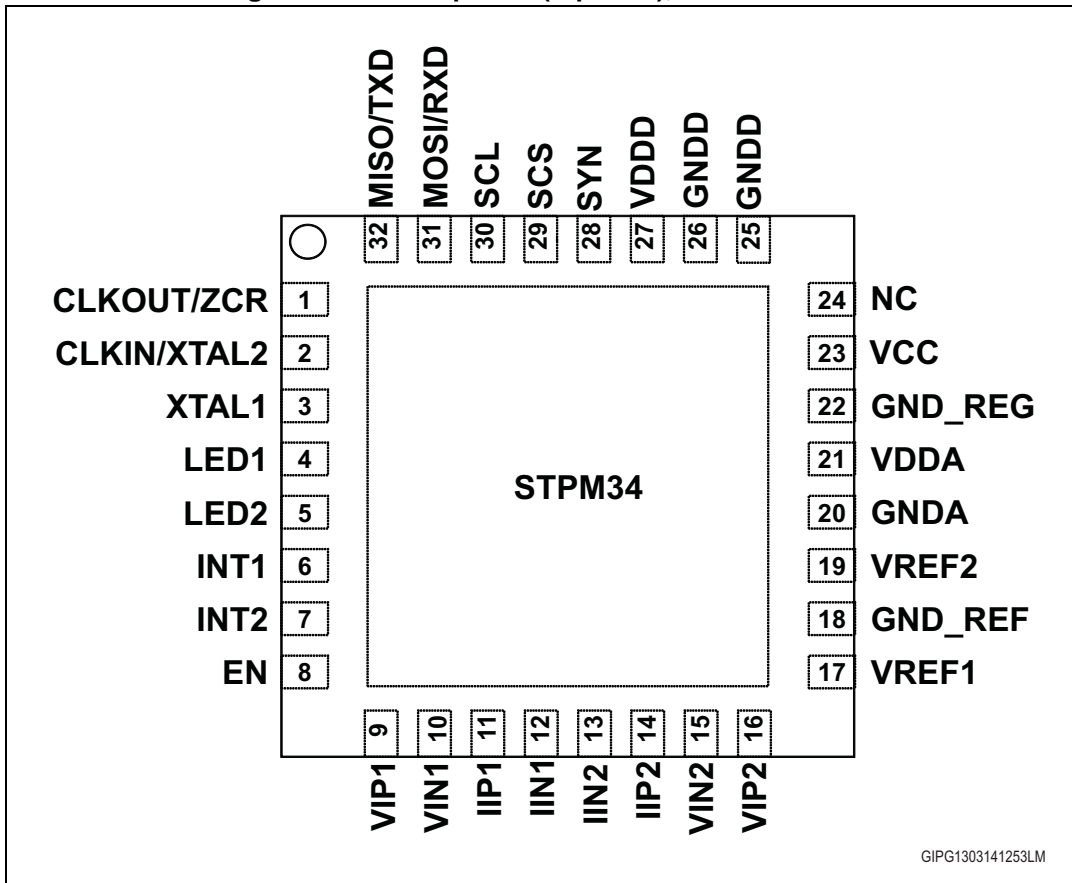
MISO/TXD
32
MOSI/RXD
31
SCL
30
SCS
29
SYN
28
VDDD
27
GNDD
26
GNDD
25

CLKOUT/ZCR 1
CLKIN/XTAL2 2
XTAL1 3
LED1 4
LED2 5
INT1 6
INT2 7
EN 8

STPM34

24 NC
23 VCC
22 GND_REG
21 VDDA
20 GNDA
19 VREF2
18 GND_REF
17 VREF1

9
VIP1
10
VIN1
11
IIP1
12
IIN1
13
IIN2
14
IIP2
15
VIN2
16
VIP2

GIPG1303141253LM